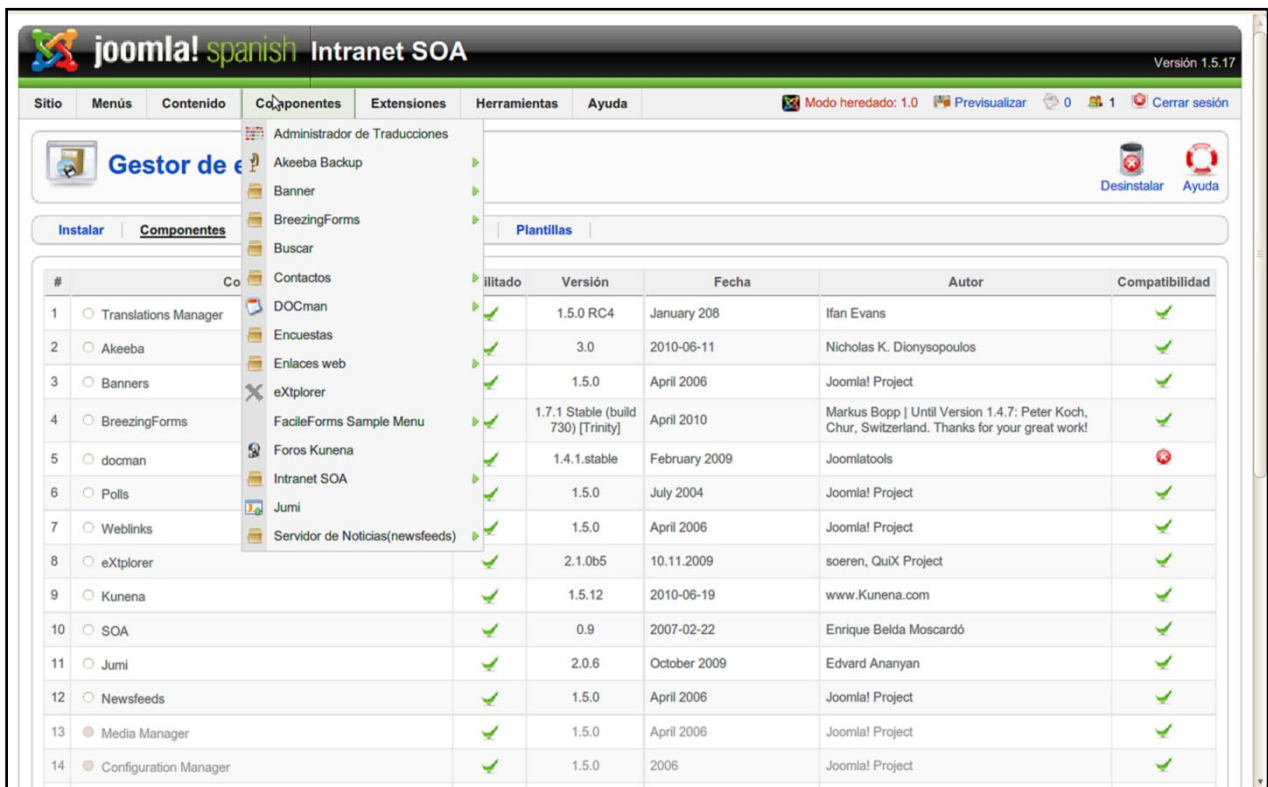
joomla! spanish Intranet SOA

Versión 1.5.17

Sitio | Menús | Contenido | Componentes | Extensiones | Herramientas | Ayuda

Modo heredado: 1.0 | Previsualizar | 0 | 1 | Cerrar sesión

Administrador de Traducciones
Akeeba Backup
Banner
BreezingForms
Buscar
Contactos
DOCman
Encuestas
Enlaces web
eXtplorer
FacileForms Sample Menu
Foros Kunena
Intranet SOA
Jumi
Servidor de Noticias(newsfeeds)

Gestor de e

Desinstalar | Ayuda

Instalar | Componentes | Plantillas

| # | Co | ilitado | Versión | Fecha | Autor | Compatibilidad |
|---|---|---|---|---|---|---|
| 1 | Translations Manager | ✔ | 1.5.0 RC4 | January 208 | Ifan Evans | ✔ |
| 2 | Akeeba | ✔ | 3.0 | 2010-06-11 | Nicholas K. Dionysopoulos | ✔ |
| 3 | Banners | ✔ | 1.5.0 | April 2006 | Joomla! Project | ✔ |
| 4 | BreezingForms | ✔ | 1.7.1 Stable (build 730) [Trinity] | April 2010 | Markus Bopp \| Until Version 1.4.7: Peter Koch, Chur, Switzerland. Thanks for your great work! | ✔ |
| 5 | docman | ✔ | 1.4.1.stable | February 2009 | Joomlatools | ✖ |
| 6 | Polls | ✔ | 1.5.0 | July 2004 | Joomla! Project | ✔ |
| 7 | Weblinks | ✔ | 1.5.0 | April 2006 | Joomla! Project | ✔ |
| 8 | eXtplorer | ✔ | 2.1.0b5 | 10.11.2009 | soeren, QuiX Project | ✔ |
| 9 | Kunena | ✔ | 1.5.12 | 2010-06-19 | www.Kunena.com | ✔ |
| 10 | SOA | ✔ | 0.9 | 2007-02-22 | Enrique Belda Moscardó | ✔ |
| 11 | Jumi | ✔ | 2.0.6 | October 2009 | Edvard Ananyan | ✔ |
| 12 | Newsfeeds | ✔ | 1.5.0 | April 2006 | Joomla! Project | ✔ |
| 13 | Media Manager | ✔ | 1.5.0 | April 2006 | Joomla! Project | ✔ |
| 14 | Configuration Manager | ✔ | 1.5.0 | 2006 | Joomla! Project | ✔ |